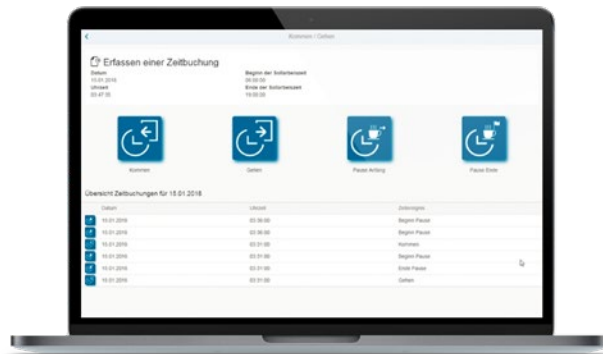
Kommen / Gehen

Erfassen einer Zeitbuchung

Datum
15.01.2018
Uhrzeit
03:47:35

Beginn der Sollarbeitszeit
09:00:00
Ende der Sollarbeitszeit
15:00:00

Kommen

Gehen

Pause Anfang

Pause Ende

Übersicht Zeitbuchungen für 15.01.2018

| Datum | Uhrzeit | Zeitereignis |
|---|---|---|
| 15.01.2018 | 03:36:00 | Beginn Pause |
| 15.01.2018 | 03:36:00 | Beginn Pause |
| 15.01.2018 | 03:31:00 | Kommen |
| 15.01.2018 | 03:31:00 | Beginn Pause |
| 15.01.2018 | 03:31:00 | Ende Pause |
| 15.01.2018 | 03:31:00 | Gehen |